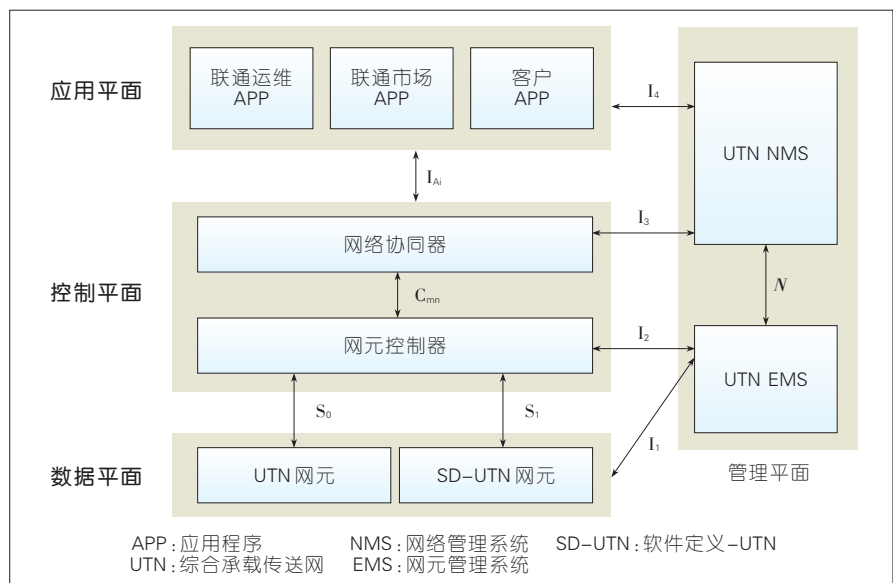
应用平面

联通运维 APP

联通市场 APP

客户 APP

$I_4$

UTN NMS

$I_{Ai}$

$I_3$

控制平面

网络协同器

$C_{mn}$

$N$

网元控制器

$I_2$

UTN EMS

$S_0$

$S_1$

$I_1$

数据平面

UTN 网元

SD-UTN 网元

管理平面

APP：应用程序　NMS：网络管理系统　SD-UTN：软件定义-UTN
UTN：综合承载传送网　EMS：网元管理系统